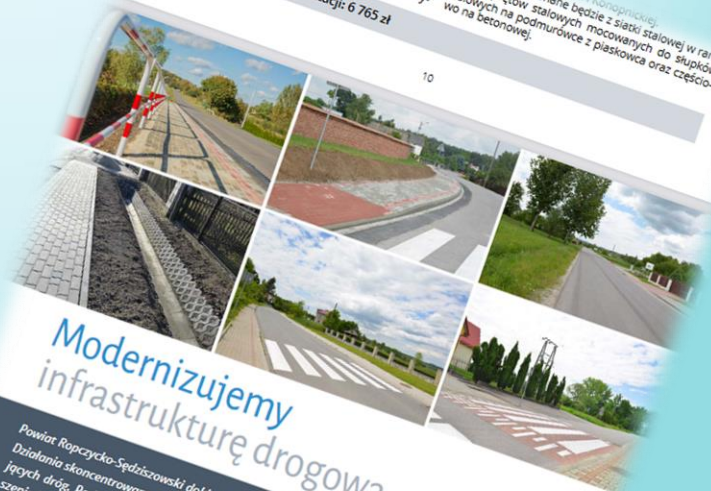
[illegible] Konopnickiej.
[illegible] ...acji: 6 765 zł
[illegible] ...ane będzie z siatki stalowej w ra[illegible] ...tów stalowych mocowanych do słupkó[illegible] ...owych na podmurówce z piaskowca oraz częścio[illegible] ...wo na betonowej.

10

Modernizujemy infrastrukturę drogową

Powiat Ropczycko-Sędziszowski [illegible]
Działania skoncentrowa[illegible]
jących dróg. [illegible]
szeni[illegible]